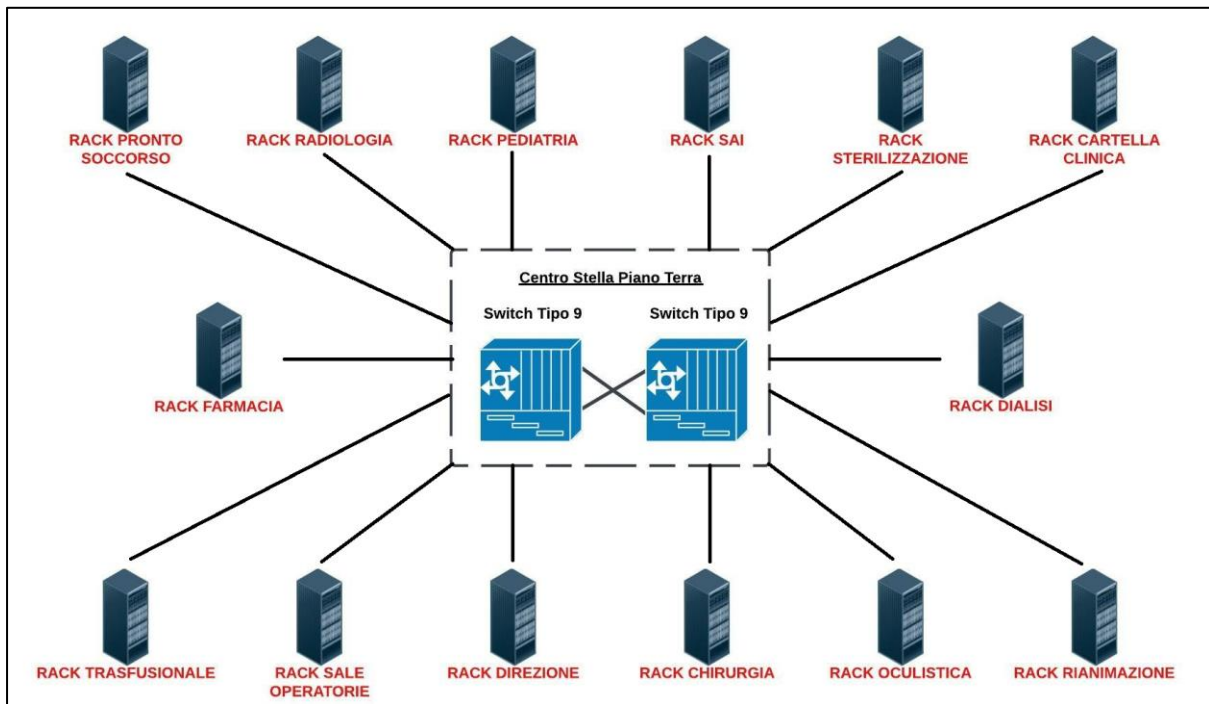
RACK PRONTO SOCCORSO

RACK RADIOLOGIA

RACK PEDIATRIA

RACK SAI

RACK STERILIZZAZIONE

RACK CARTELLA CLINICA

Centro Stella Piano Terra

Switch Tipo 9

Switch Tipo 9

RACK FARMACIA

RACK DIALISI

RACK TRASFUSIONALE

RACK SALE OPERATORIE

RACK DIREZIONE

RACK CHIRURGIA

RACK OCULISTICA

RACK RIANIMAZIONE